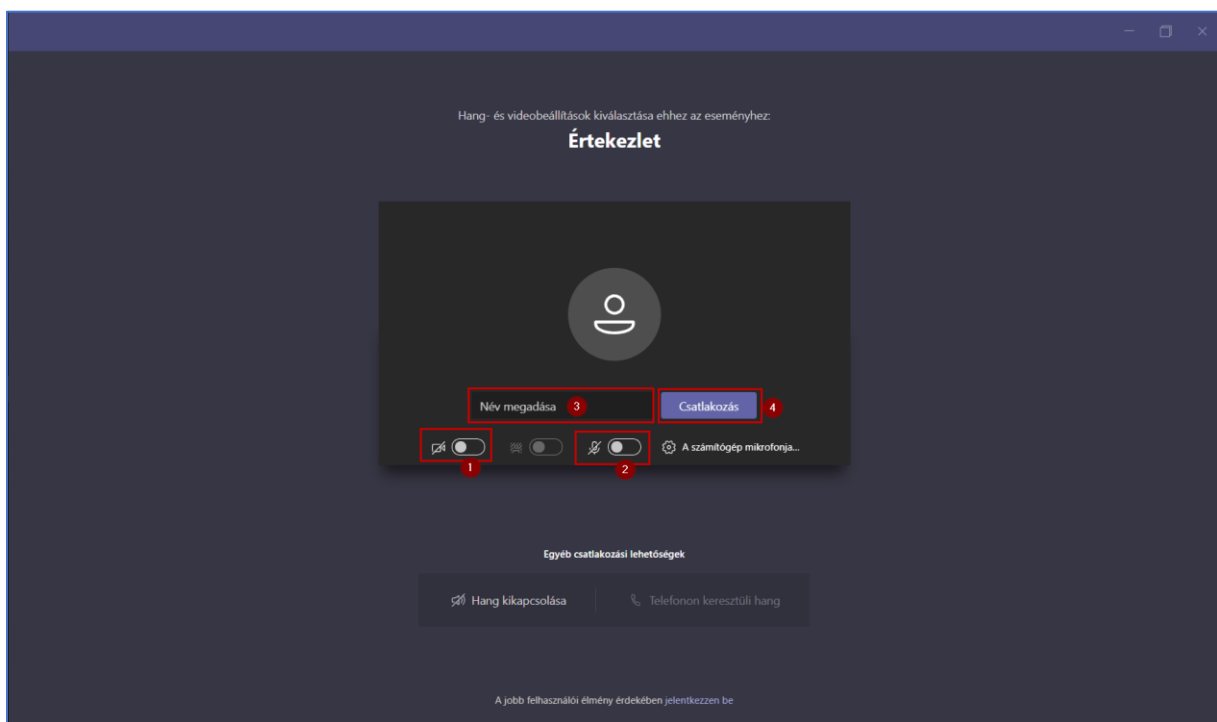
Hang- és videobeállítások kiválasztása ehhez az eseményhez:

Értekezlet

Név megadása 3

Csatlakozás 4

1

2

A számítógép mikrofonja...

Egyéb csatlakozási lehetőségek

Hang kikapcsolása

Telefonon keresztüli hang

A jobb felhasználói élmény érdekében jelentkezzen be